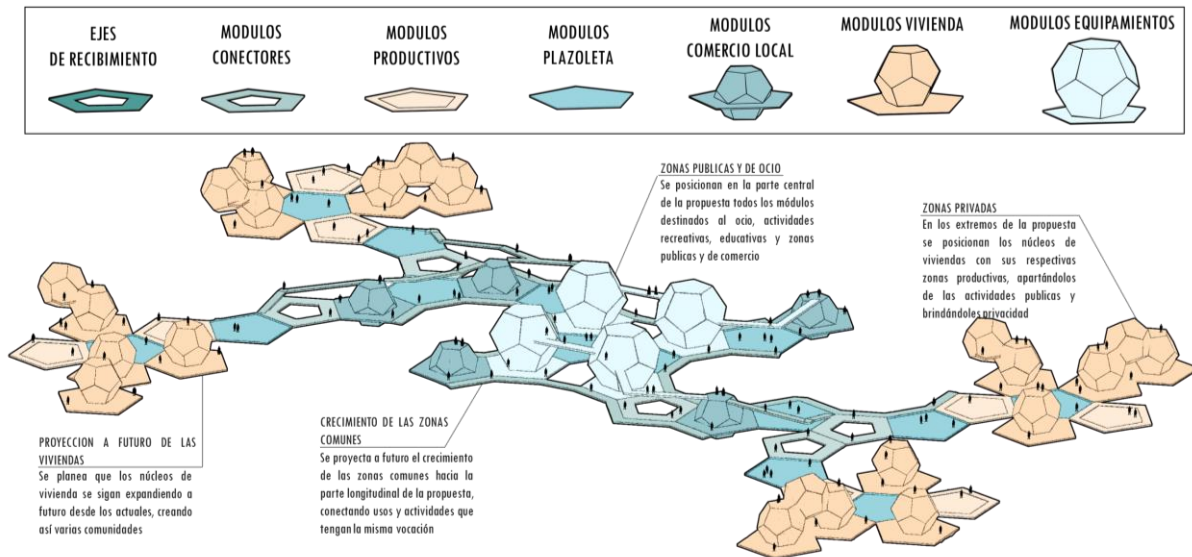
EJES DE RECIBIMIENTO

MODULOS CONECTORES

MODULOS PRODUCTIVOS

MODULOS PLAZOLETA

MODULOS COMERCIO LOCAL

MODULOS VIVIENDA

MODULOS EQUIPAMIENTOS

ZONAS PUBLICAS Y DE OCIO
Se posicionan en la parte central de la propuesta todos los módulos destinados al ocio, actividades recreativas, educativas y zonas publicas y de comercio

ZONAS PRIVADAS
En los extremos de la propuesta se posicionan los núcleos de viviendas con sus respectivas zonas productivas, apartándolos de las actividades publicas y brindándoles privacidad

PROYECCION A FUTURO DE LAS VIVIENDAS
Se planea que los núcleos de vivienda se sigan expandiendo a futuro desde los actuales, creando así varias comunidades

CRECIMIENTO DE LAS ZONAS COMUNES
Se proyecta a futuro el crecimiento de las zonas comunes hacia la parte longitudinal de la propuesta, conectando usos y actividades que tengan la misma vocación